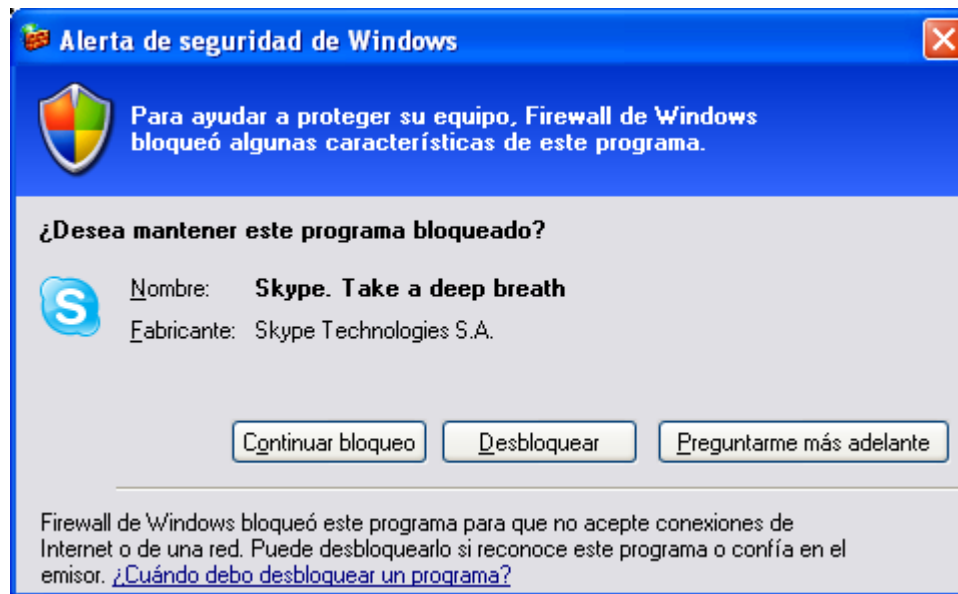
Alerta de seguridad de Windows

Para ayudar a proteger su equipo, Firewall de Windows bloqueó algunas características de este programa.

¿Desea mantener este programa bloqueado?

Nombre: Skype. Take a deep breath

Fabricante: Skype Technologies S.A.

Continuar bloqueo

Desbloquear

Preguntarme más adelante

Firewall de Windows bloqueó este programa para que no acepte conexiones de Internet o de una red. Puede desbloquearlo si reconoce este programa o confía en el emisor. ¿Cuándo debo desbloquear un programa?